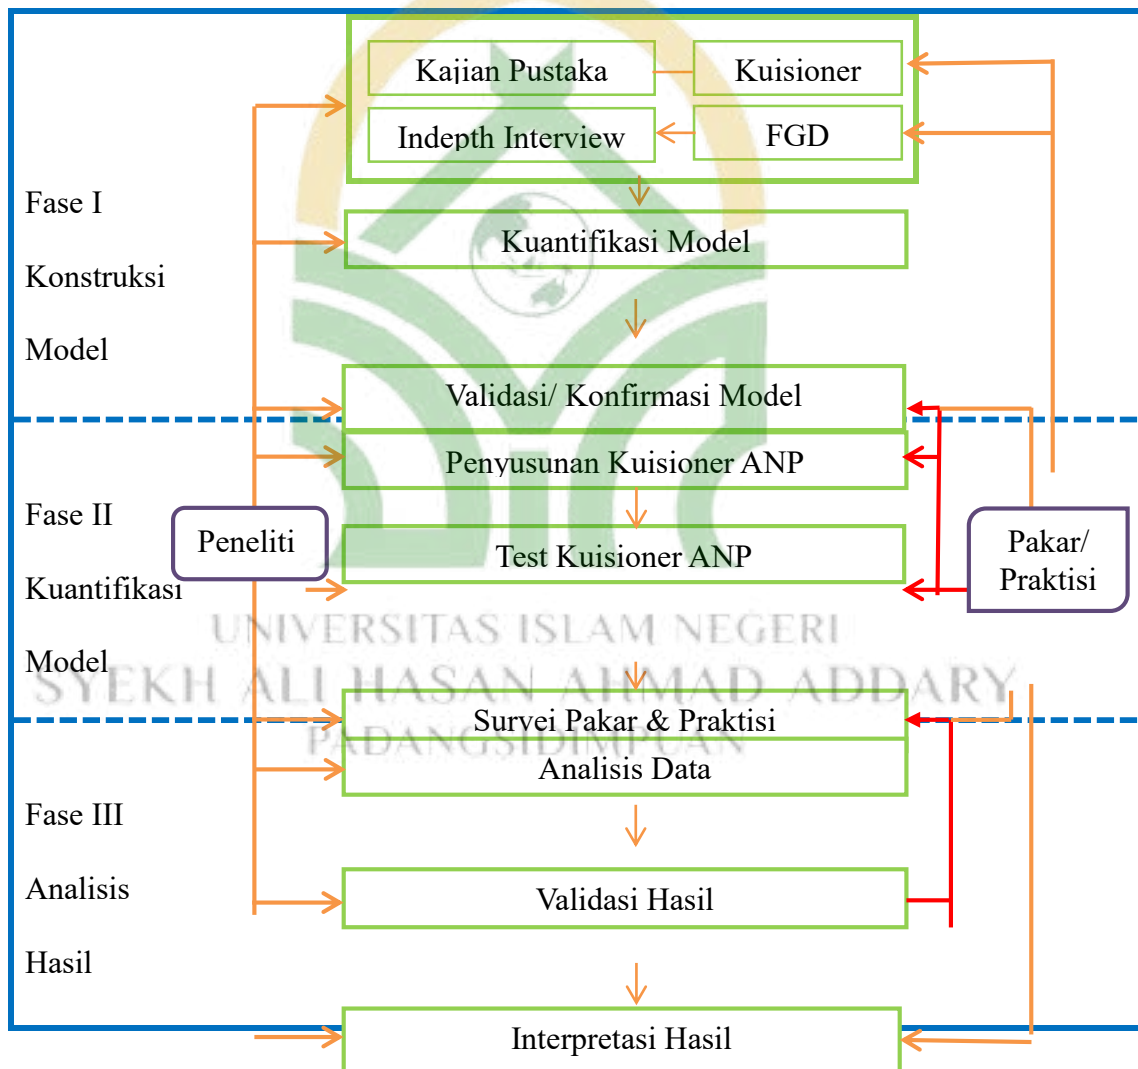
Kajian Pustaka

Kuisioner

Indepth Interview

FGD

Fase I

Konstruksi

Model

Kuantifikasi Model

Validasi/ Konfirmasi Model

Penyusunan Kuisioner ANP

Fase II

Kuantifikasi

Model

Peneliti

Test Kuisioner ANP

Pakar/ Praktisi

UNIVERSITAS ISLAM NEGERI

SYEKH ALI HASAN AHMAD ADDARY

PADANGSIDIMPUAN

Survei Pakar & Praktisi

Analisis Data

Fase III

Analisis

Hasil

Validasi Hasil

Interpretasi Hasil